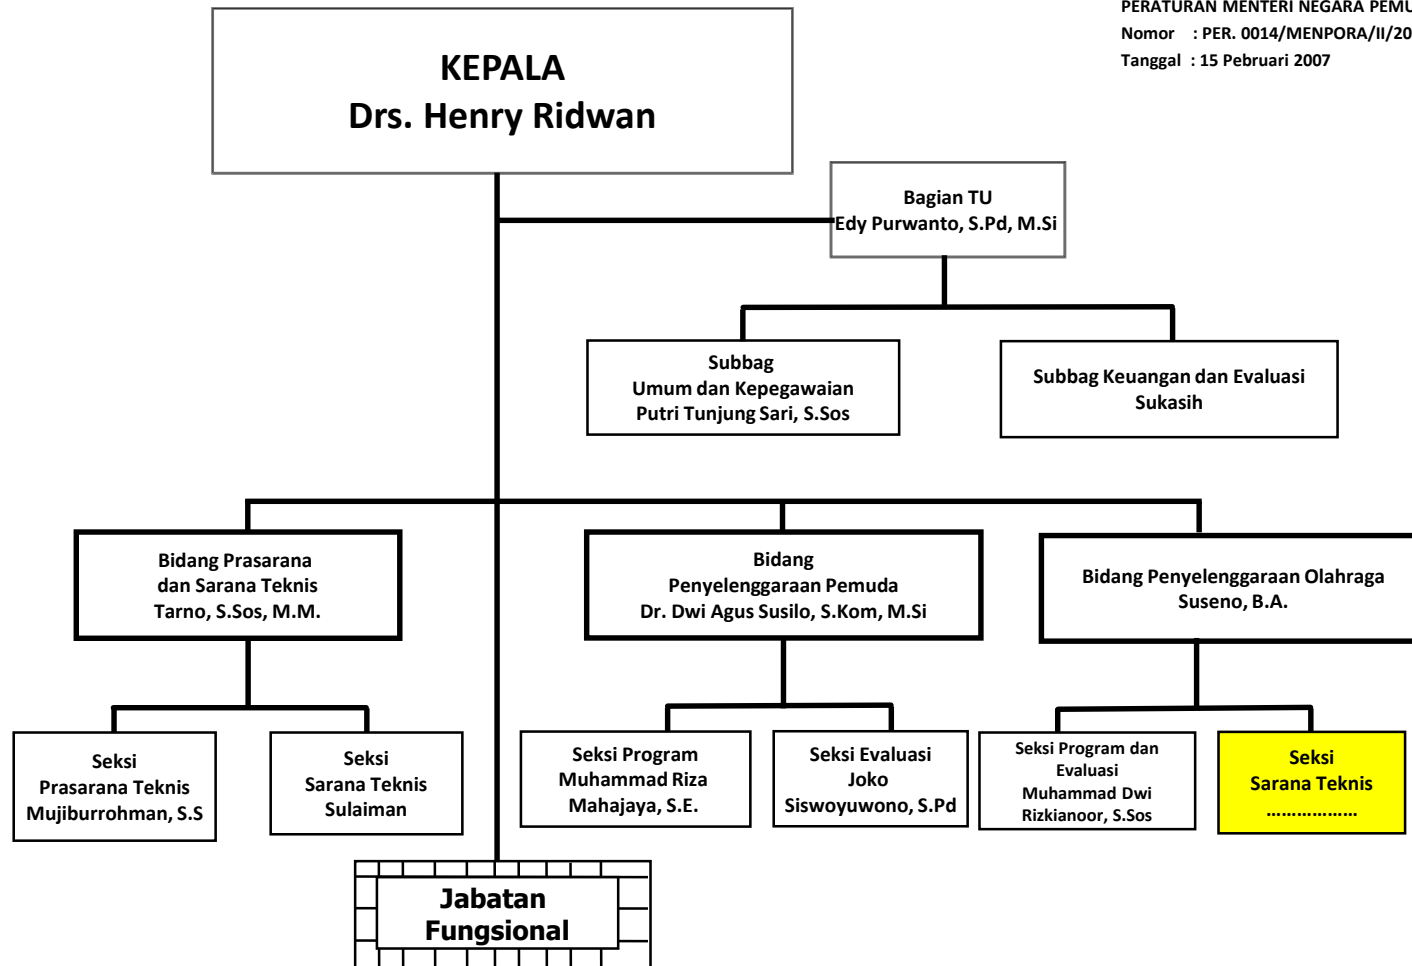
PERATURAN MENTERI NEGARA PEMU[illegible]
Nomor : PER. 0014/MENPORA/II/20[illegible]
Tanggal : 15 Pebruari 2007

KEPALA
Drs. Henry Ridwan

Bagian TU
Edy Purwanto, S.Pd, M.Si

Subbag
Umum dan Kepegawaian
Putri Tunjung Sari, S.Sos

Subbag Keuangan dan Evaluasi
Sukasih

Bidang Prasarana
dan Sarana Teknis
Tarno, S.Sos, M.M.

Bidang
Penyelenggaraan Pemuda
Dr. Dwi Agus Susilo, S.Kom, M.Si

Bidang Penyelenggaraan Olahraga
Suseno, B.A.

Seksi
Prasarana Teknis
Mujiburrohman, S.S

Seksi
Sarana Teknis
Sulaiman

Seksi Program
Muhammad Riza
Mahajaya, S.E.

Seksi Evaluasi
Joko
Siswoyuwono, S.Pd

Seksi Program dan
Evaluasi
Muhammad Dwi
Rizkianoor, S.Sos

Seksi
Sarana Teknis
……………

Jabatan
Fungsional